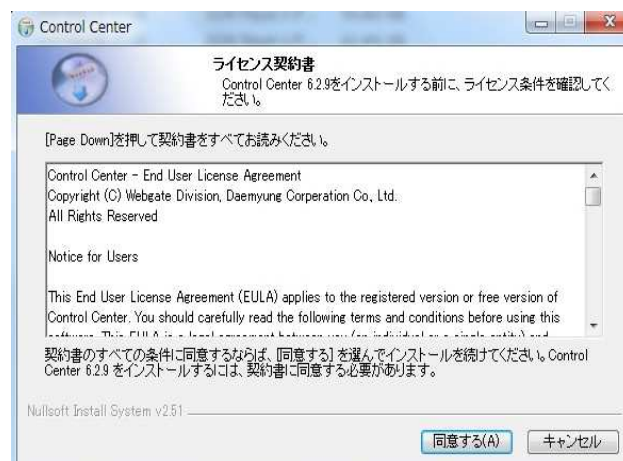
Control Center

ライセンス契約書

Control Center 6.2.9をインストールする前に、ライセンス条件を確認してください。

[Page Down]を押して契約書をすべてお読みください。

Control Center - End User License Agreement
Copyright (C) Webgate Division, Daemyung Corporation Co., Ltd.
All Rights Reserved

Notice for Users

This End User License Agreement (EULA) applies to the registered version or free version of Control Center. You should carefully read the following terms and conditions before using this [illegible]

契約書のすべての条件に同意するならば、[同意する] を選んでインストールを続けてください。Control Center 6.2.9 をインストールするには、契約書に同意する必要があります。

Nullsoft Install System v2.51

同意する(A)
キャンセル